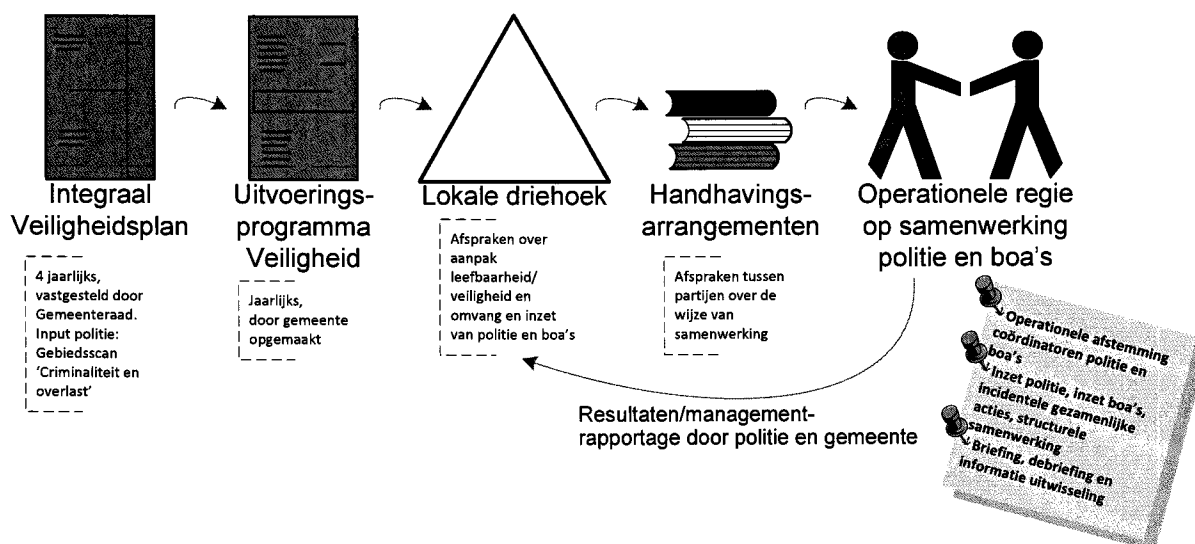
Integraal Veiligheidsplan

4 jaarlijks, vastgesteld door Gemeenteraad. Input politie: Gebiedsscan 'Criminaliteit en overlast'

Uitvoeringsprogramma Veiligheid

Jaarlijks, door gemeente opgemaakt

Lokale driehoek

Afspraken over aanpak leefbaarheid/ veiligheid en omvang en inzet van politie en boa's

Handhavingsarrangementen

Afspraken tussen partijen over de wijze van samenwerking

Operationele regie op samenwerking politie en boa's

Operationele afstemming coördinatoren politie en boa's

Inzet politie, inzet boa's, incidentele gezamenlijke acties, structurele samenwerking

Briefing, debriefing en informatie uitwisseling

Resultaten/managementrapportage door politie en gemeente